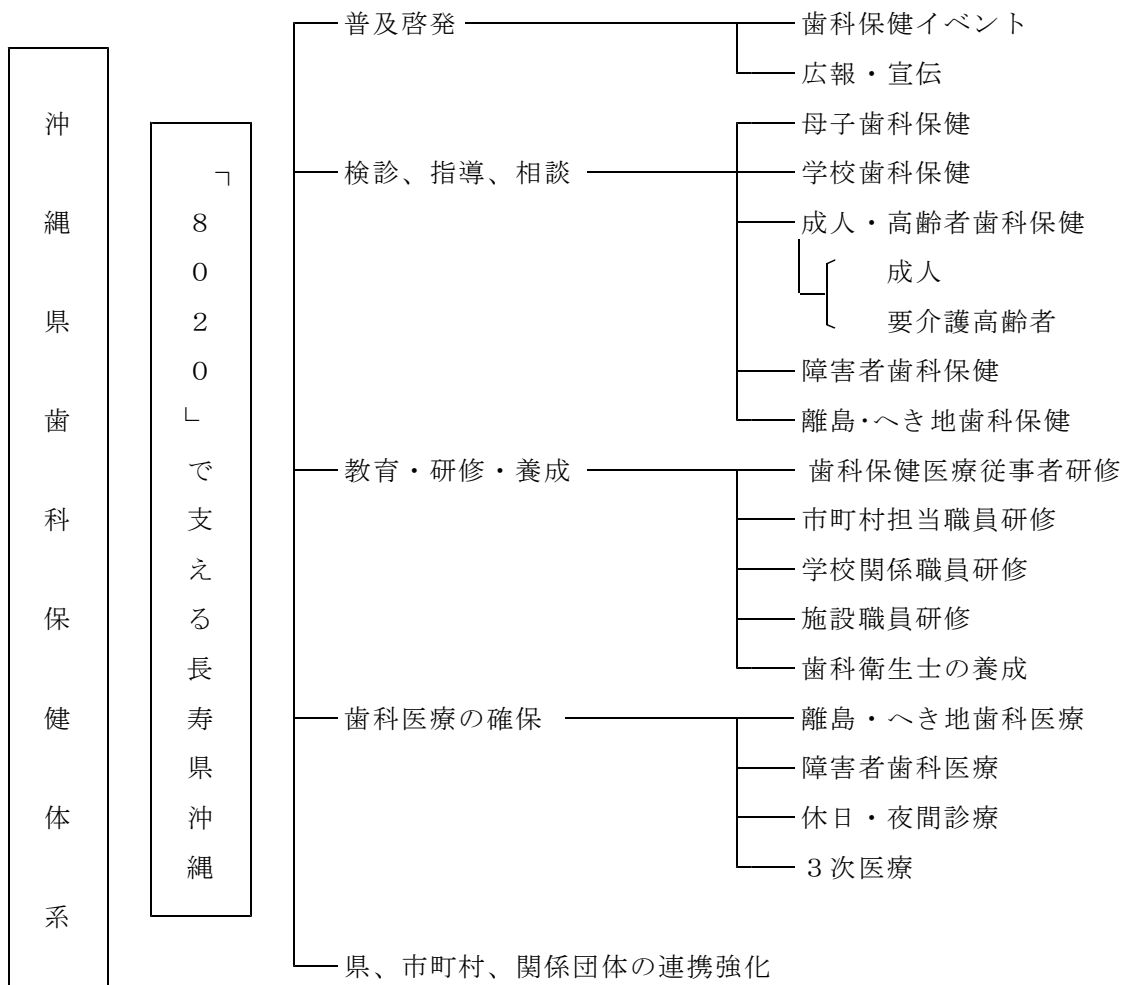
沖縄県歯科保健体系

「8020」で支える長寿県沖縄

普及啓発
歯科保健イベント
広報・宣伝

検診、指導、相談
母子歯科保健
学校歯科保健
成人・高齢者歯科保健
成人
要介護高齢者
障害者歯科保健
離島･へき地歯科保健

教育・研修・養成
歯科保健医療従事者研修
市町村担当職員研修
学校関係職員研修
施設職員研修
歯科衛生士の養成

歯科医療の確保
離島・へき地歯科医療
障害者歯科医療
休日・夜間診療
3次医療

県、市町村、関係団体の連携強化